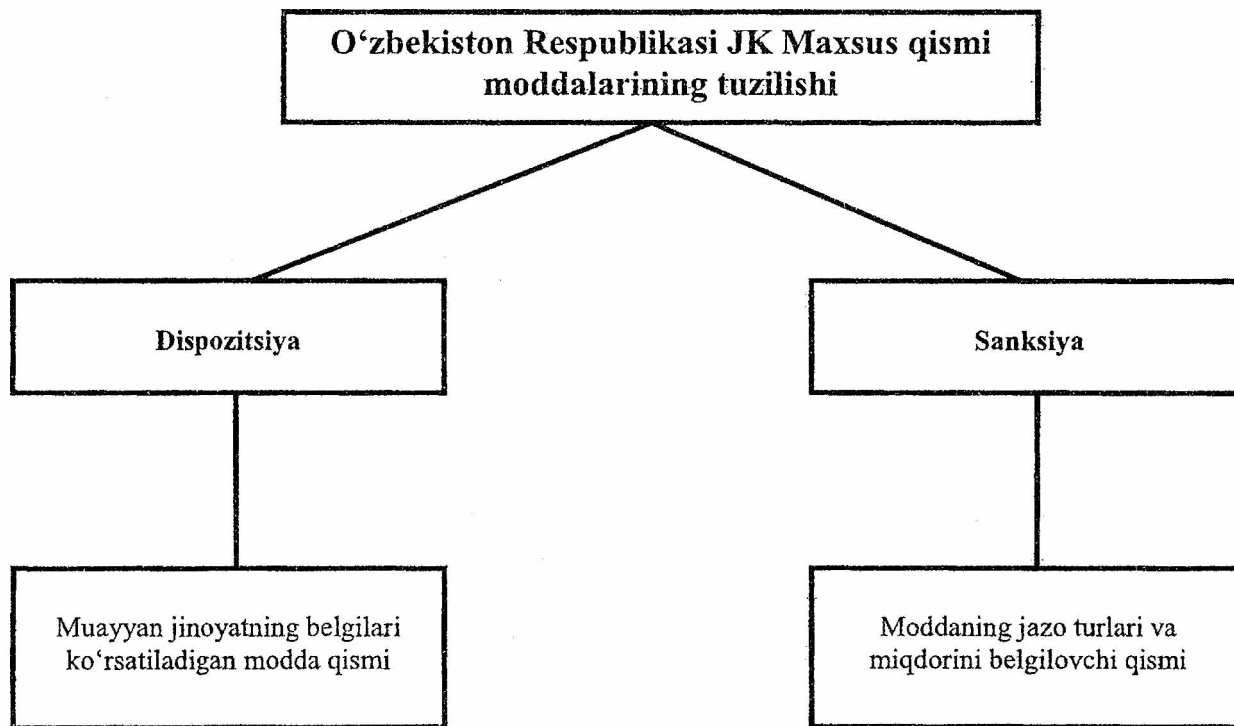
O‘zbekiston Respublikasi JK Maxsus qismi moddalarining tuzilishi

Dispozitsiya

Sanksiya

Muayyan jinoyatning belgilari ko‘rsatiladigan modda qismi

Moddaning jazo turlari va miqdorini belgilovchi qismi